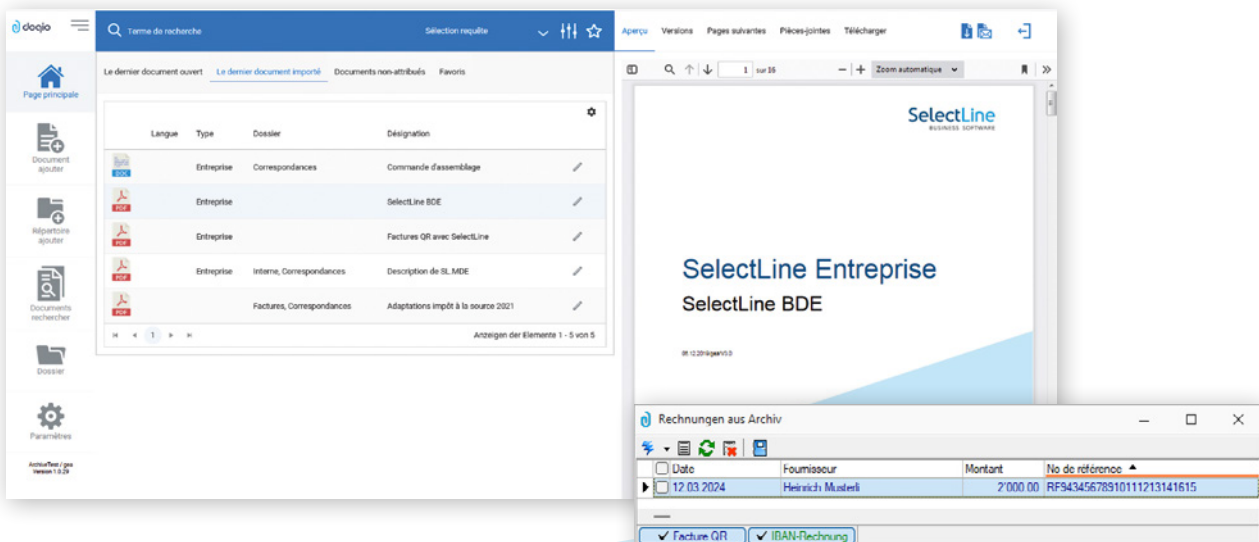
docjo

Page principale

Document ajouter

Répertoire ajouter

Documents rechercher

Dossier

Paramètres

ArchivTest / goa Version 1.0.29

Terme de recherche

Sélection requête

Le dernier document ouvert Le dernier document importé Documents non-attribués Favoris

| | Langue | Type | Dossier | Désignation |
|---|---|---|---|---|
| DOC | | Entreprise | Correspondances | Commande d'assemblage |
| PDF | | Entreprise | | SelectLine BDE |
| PDF | | Entreprise | | Factures QR avec SelectLine |
| PDF | | Entreprise | Interne, Correspondances | Description de SL.MDE |
| PDF | | | Factures, Correspondances | Adaptations impôt à la source 2021 |

1

Anzeigen der Elemente 1 - 5 von 5

Aperçu Versions Pages suivantes Pièces-jointes Télécharger

1 sur 15

Zoom automatique

SelectLine BUSINESS SOFTWARE

SelectLine Entreprise

SelectLine BDE

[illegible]

Rechnungen aus Archiv

| Date | Fournisseur | Montant | No de référence |
|---|---|---|---|
| 12.03.2024 | Heinrich Musterli | 2'000.00 | RF94345678910111213141615 |

Facture QR IBAN-Rechnung